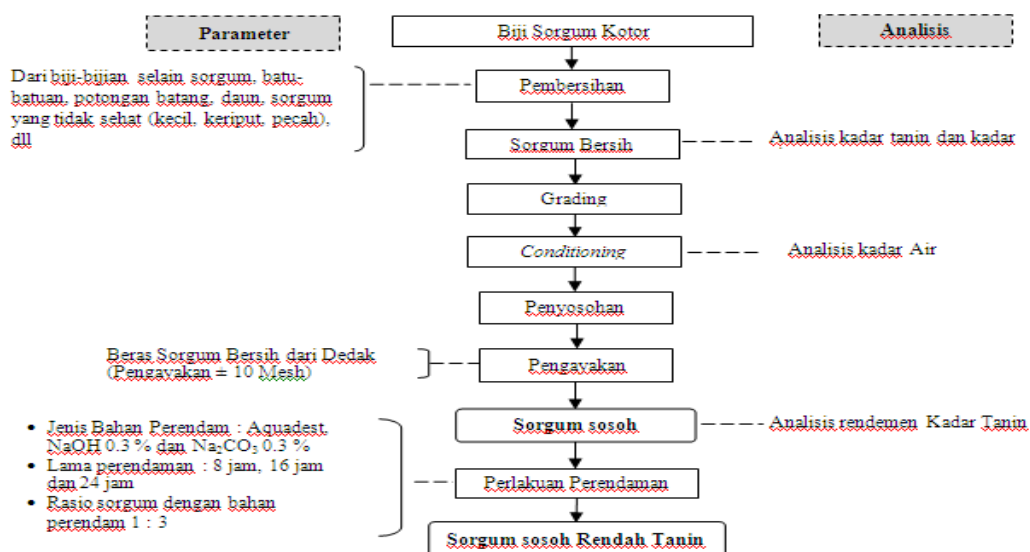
Parameter

Biji Sorgum Kotor

Analisis

Dari biji-bijian selain sorgum, batu-batuan, potongan batang, daun, sorgum yang tidak sehat (kecil, keriput, pecah), dll

Pembersihan

Sorgum Bersih

Analisis kadar tanin dan kadar

Grading

Conditioning

Analisis kadar Air

Penyosohan

Beras Sorgum Bersih dari Dedak (Pengayakan = 10 Mesh)

Pengayakan

- Jenis Bahan Perendam : Aquadest, NaOH 0.3 % dan $Na_2CO_3$ 0.3 %
- Lama perendaman : 8 jam, 16 jam dan 24 jam
- Rasio sorgum dengan bahan perendam 1 : 3

Sorgum sosoh

Analisis rendemen Kadar Tanin

Perlakuan Perendaman

Sorgum sosoh Rendah Tanin